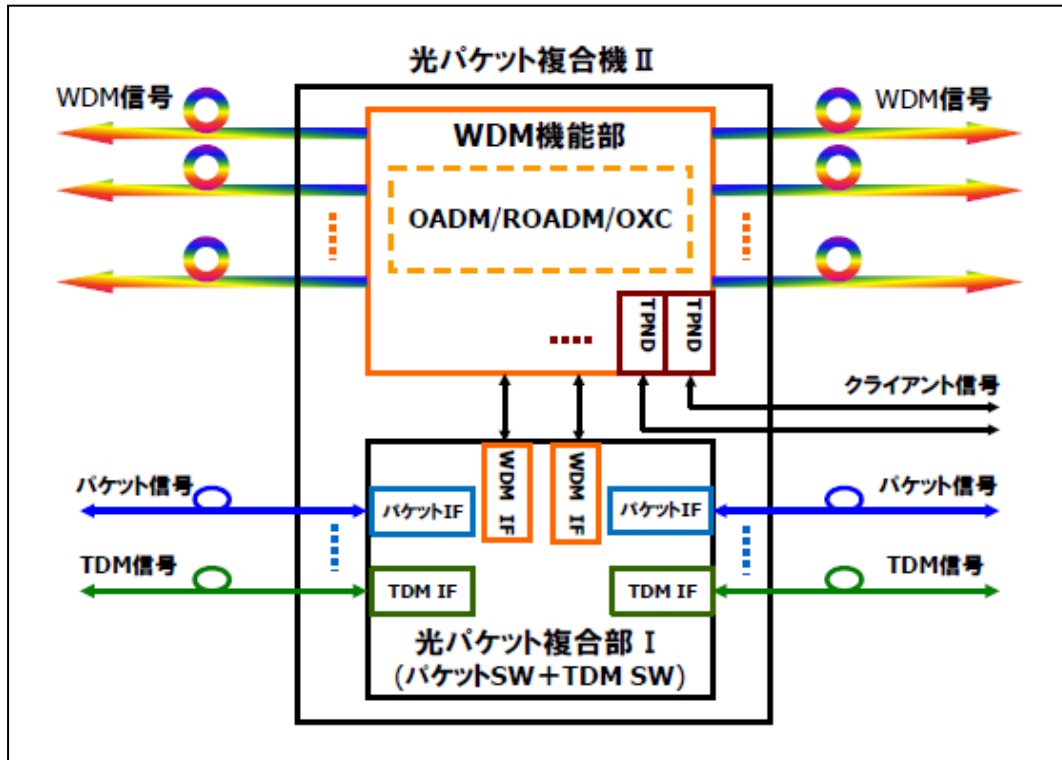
光パケット複合機 II

WDM信号

WDM信号

WDM機能部

OADM/ROADM/OXC

TPND

TPND

クライアント信号

パケット信号

パケット信号

WDM IF

WDM IF

パケットIF

パケットIF

TDM信号

TDM信号

TDM IF

TDM IF

光パケット複合部 I
(パケットSW＋TDM SW)